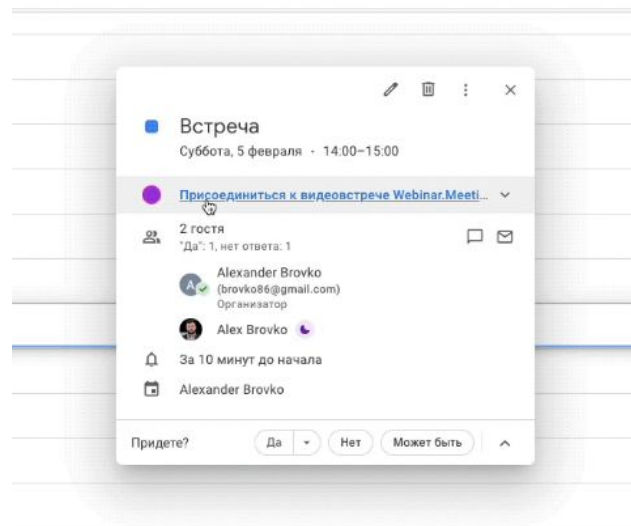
Встреча

Суббота, 5 февраля · 14:00–15:00

Присоединиться к видеовстрече Webinar.Meeti

2 гостя
"Да": 1, нет ответа: 1

Alexander Brovko
(brovko86@gmail.com)
Организатор

Alex Brovko

За 10 минут до начала

Alexander Brovko

Придете? Да Нет Может быть